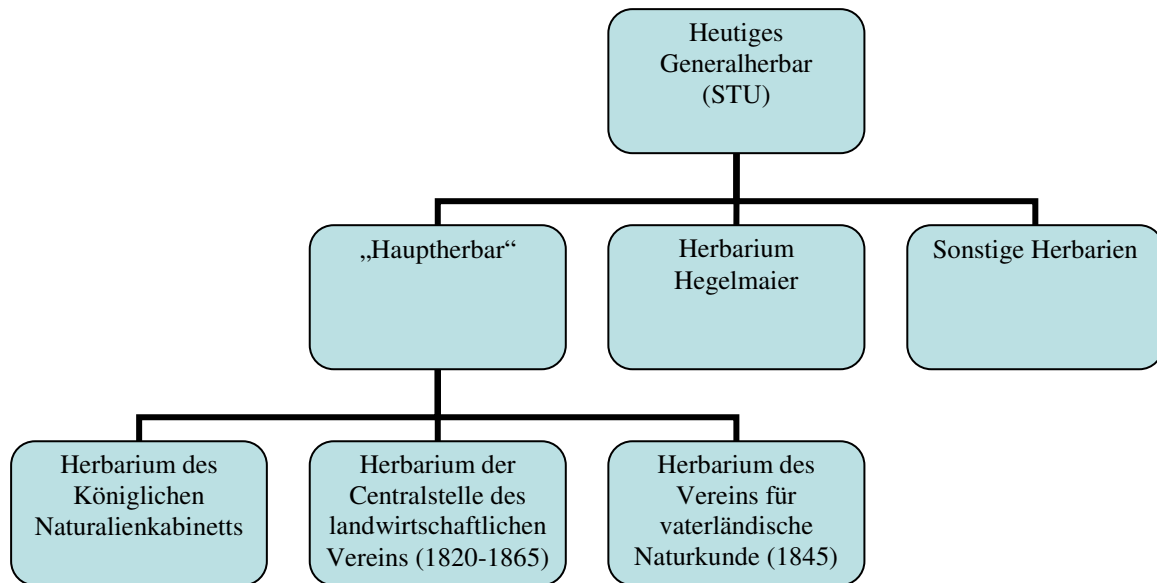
Heutiges Generalherbar (STU)

„Hauptherbar“

Herbarium Hegelmaier

Sonstige Herbarien

Herbarium des Königlichen Naturalienkabinetts

Herbarium der Centralstelle des landwirtschaftlichen Vereins (1820-1865)

Herbarium des Vereins für vaterländische Naturkunde (1845)